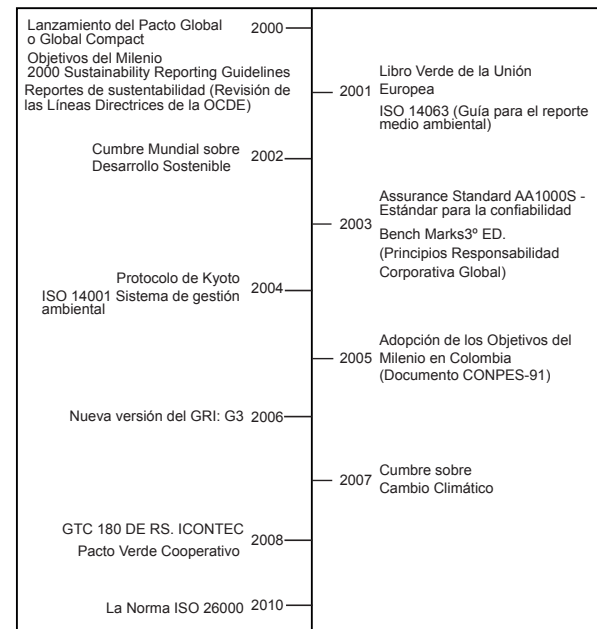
Lanzamiento del Pacto Global o Global Compact
Objetivos del Milenio
2000 Sustainability Reporting Guidelines
Reportes de sustentabilidad (Revisión de las Líneas Directrices de la OCDE)
2000

2001 Libro Verde de la Unión Europea
ISO 14063 (Guía para el reporte medio ambiental)

Cumbre Mundial sobre Desarrollo Sostenible 2002

2003 Assurance Standard AA1000S - Estándar para la confiabilidad
Bench Marks3º ED.
(Principios Responsabilidad Corporativa Global)

Protocolo de Kyoto
ISO 14001 Sistema de gestión ambiental 2004

2005 Adopción de los Objetivos del Milenio en Colombia (Documento CONPES-91)

Nueva versión del GRI: G3 2006

2007 Cumbre sobre Cambio Climático

GTC 180 DE RS. ICONTEC
Pacto Verde Cooperativo 2008

La Norma ISO 26000 2010